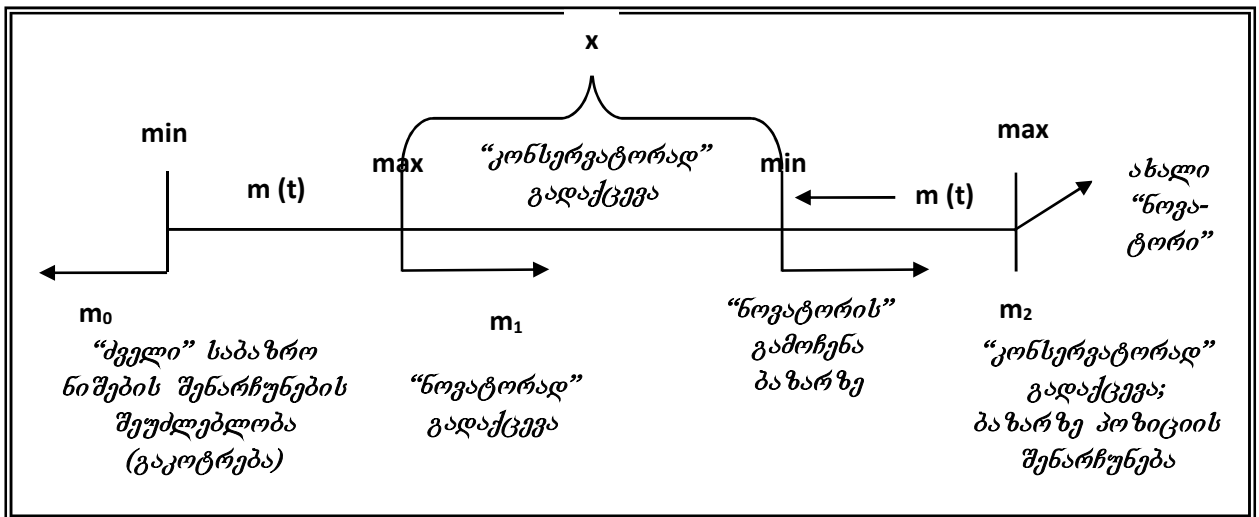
x

min

max

“კონსერვატორად” გადაქცევა

min

max

m (t)

m (t)

ახალი “ნოვატორი”

m₀

“ძველი” საბაზრო ნიშების შენარჩუნების შეუძლებლობა (გაკოტრება)

m₁

“ნოვატორად” გადაქცევა

“ნოვატორის” გამოჩენა ბაზარზე

m₂

“კონსერვატორად” გადაქცევა; ბაზარზე პოზიციის შენარჩუნება